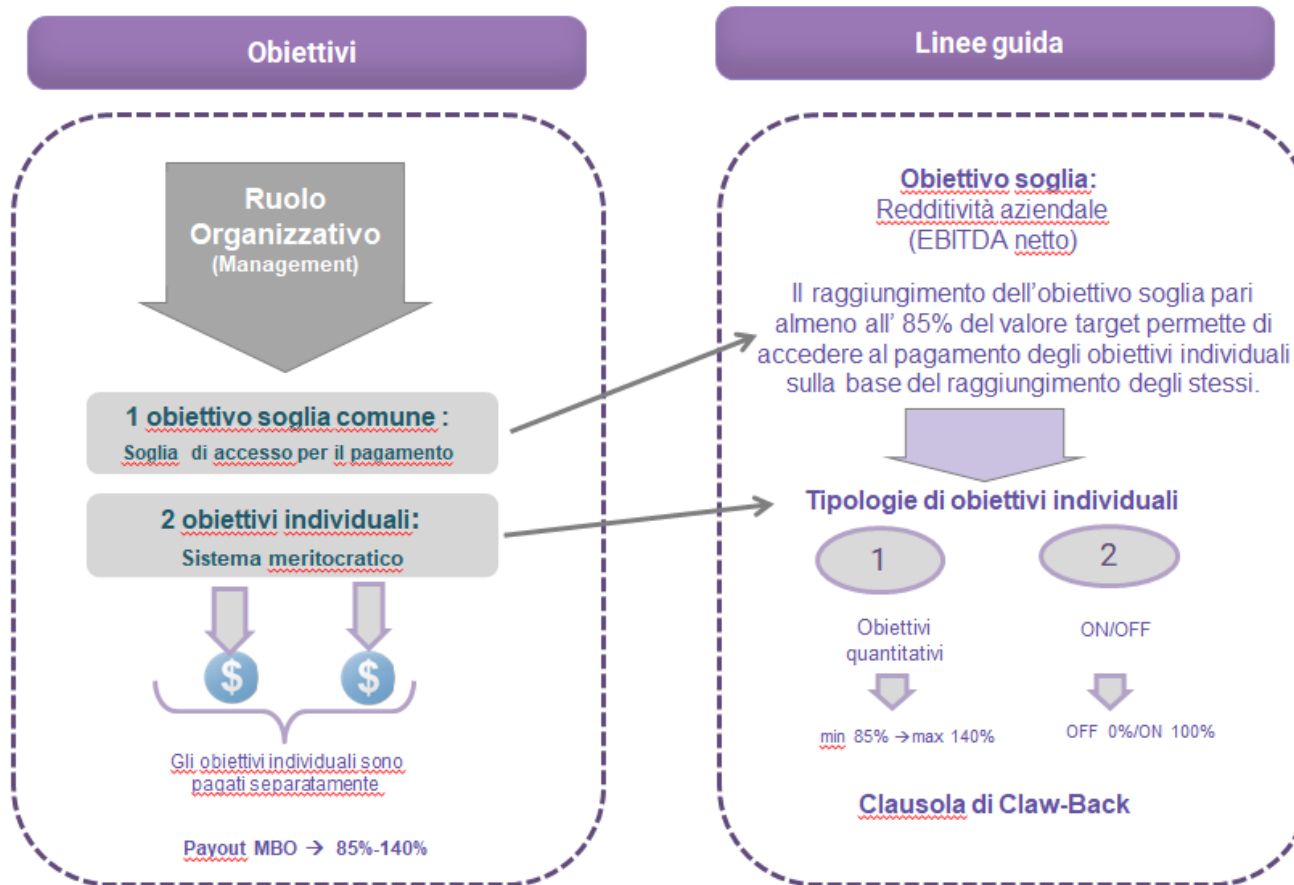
Obiettivi

Ruolo Organizzativo
(Management)

1 obiettivo soglia comune :
Soglia di accesso per il pagamento

2 obiettivi individuali:
Sistema meritocratico

$ $

Gli obiettivi individuali sono pagati separatamente

Payout MBO → 85%-140%

Linee guida

Obiettivo soglia:
Redditività aziendale
(EBITDA netto)

Il raggiungimento dell'obiettivo soglia pari almeno all' 85% del valore target permette di accedere al pagamento degli obiettivi individuali sulla base del raggiungimento degli stessi.

Tipologie di obiettivi individuali

1

2

Obiettivi quantitativi

ON/OFF

min 85% →max 140%

OFF 0%/ON 100%

Clausola di Claw-Back